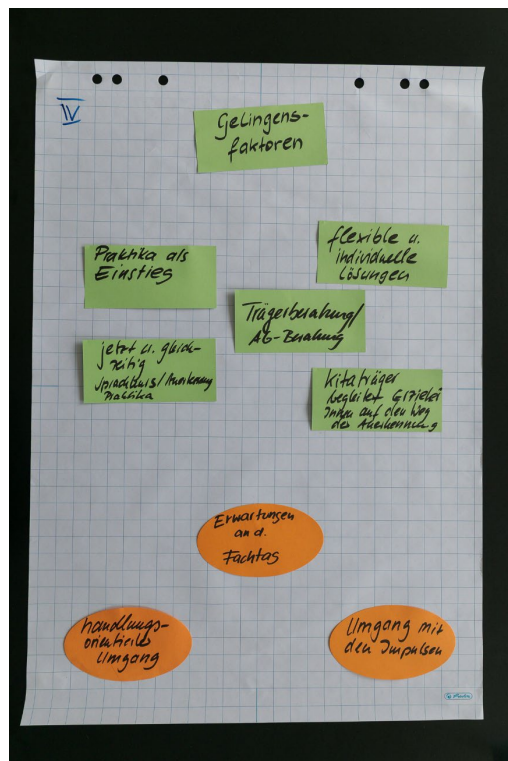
IV

Gelingens-
faktoren

Praktika als Einstieg

flexible u. individuelle Lösungen

Trägerberatung/ AG-Beratung

jetzt u. gleichzeitig Sprachkurs/Anerkennung Praktika

Kitaträger begleitet Erzieher Innen auf den Weg der Anerkennung

Erwartungen an d. Fachtag

handlungsorientierter Umgang

Umgang mit den Impulsen